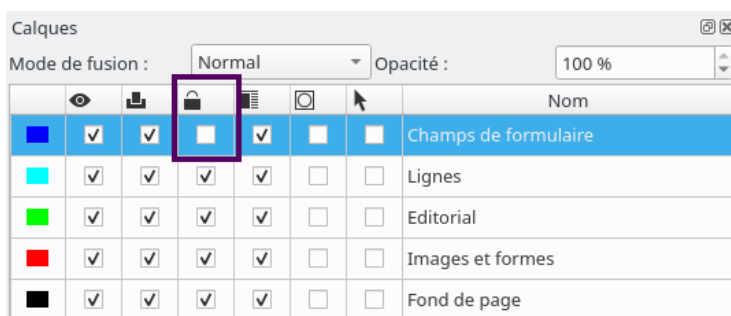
Calques

Mode de fusion : Normal Opacité : 100 %

| | | | | | | | Nom |
|---|---|---|---|---|---|---|---|
| | ✓ | ✓ | | ✓ | | | Champs de formulaire |
| | ✓ | ✓ | ✓ | ✓ | | | Lignes |
| | ✓ | ✓ | ✓ | ✓ | | | Editorial |
| | ✓ | ✓ | ✓ | ✓ | | | Images et formes |
| | ✓ | ✓ | ✓ | ✓ | | | Fond de page |